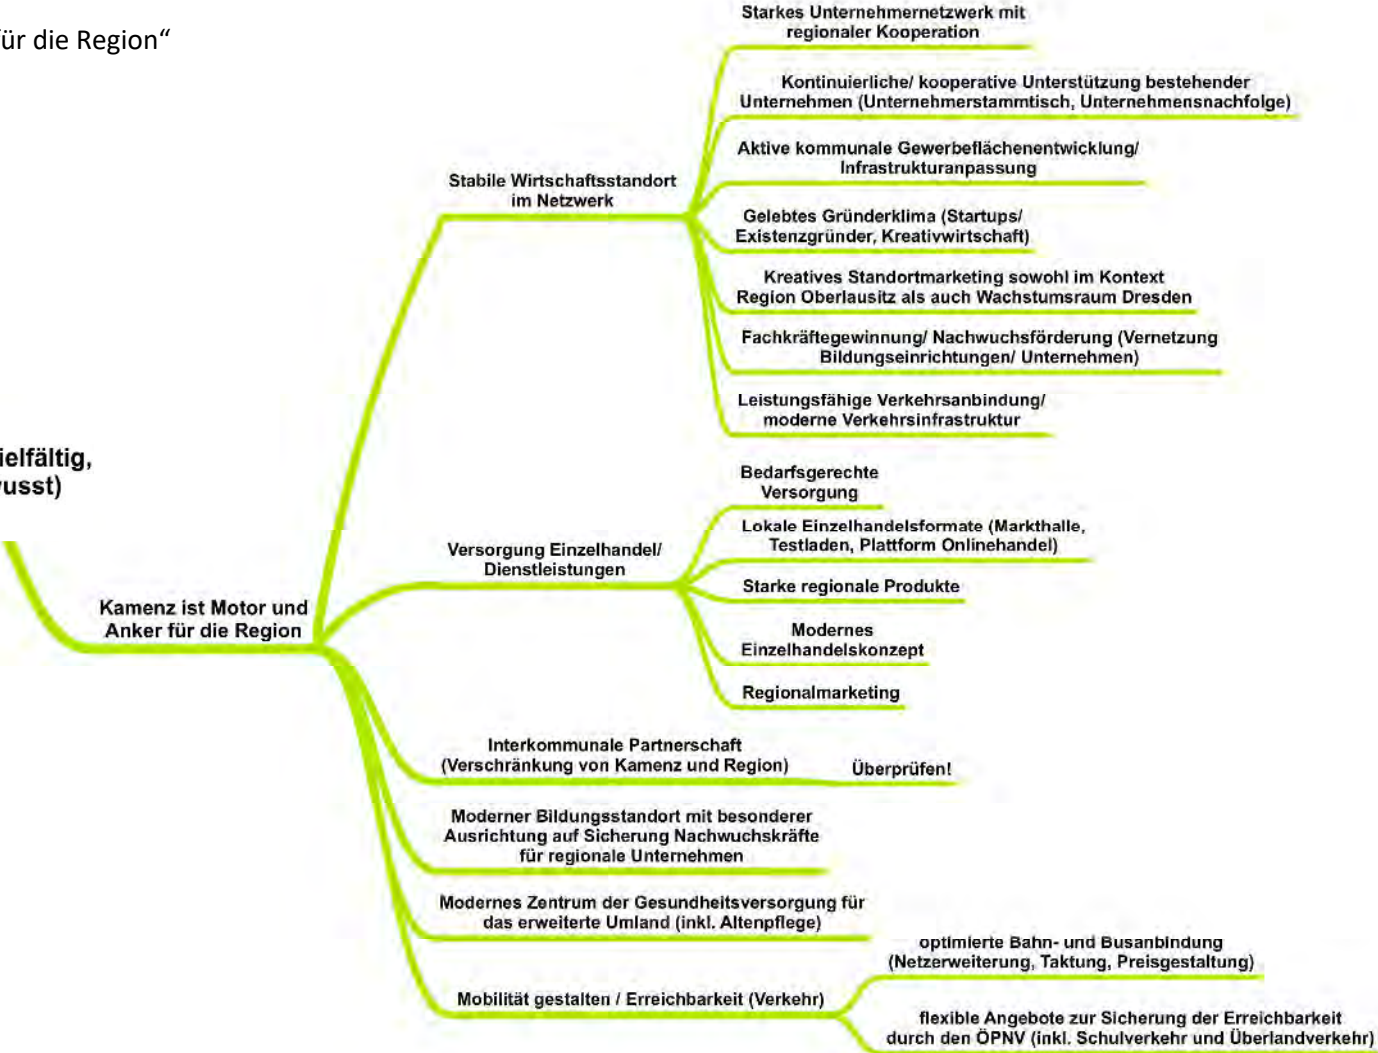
ür die Region“

ielfältig, usst)

Kamenz ist Motor und Anker für die Region

Stabile Wirtschaftsstandort im Netzwerk

Starkes Unternehmernetzwerk mit regionaler Kooperation

Kontinuierliche/ kooperative Unterstützung bestehender Unternehmen (Unternehmerstammtisch, Unternehmensnachfolge)

Aktive kommunale Gewerbeflächenentwicklung/ Infrastrukturanpassung

Gelebtes Gründerklima (Startups/ Existenzgründer, Kreativwirtschaft)

Kreatives Standortmarketing sowohl im Kontext Region Oberlausitz als auch Wachstumsraum Dresden

Fachkräftegewinnung/ Nachwuchsförderung (Vernetzung Bildungseinrichtungen/ Unternehmen)

Leistungsfähige Verkehrsanbindung/ moderne Verkehrsinfrastruktur

Versorgung Einzelhandel/ Dienstleistungen

Bedarfsgerechte Versorgung

Lokale Einzelhandelsformate (Markthalle, Testladen, Plattform Onlinehandel)

Starke regionale Produkte

Modernes Einzelhandelskonzept

Regionalmarketing

Interkommunale Partnerschaft (Verschränkung von Kamenz und Region)

Überprüfen!

Moderner Bildungsstandort mit besonderer Ausrichtung auf Sicherung Nachwuchskräfte für regionale Unternehmen

Modernes Zentrum der Gesundheitsversorgung für das erweiterte Umland (inkl. Altenpflege)

Mobilität gestalten / Erreichbarkeit (Verkehr)

optimierte Bahn- und Busanbindung (Netzerweiterung, Taktung, Preisgestaltung)

flexible Angebote zur Sicherung der Erreichbarkeit durch den ÖPNV (inkl. Schulverkehr und Überlandverkehr)